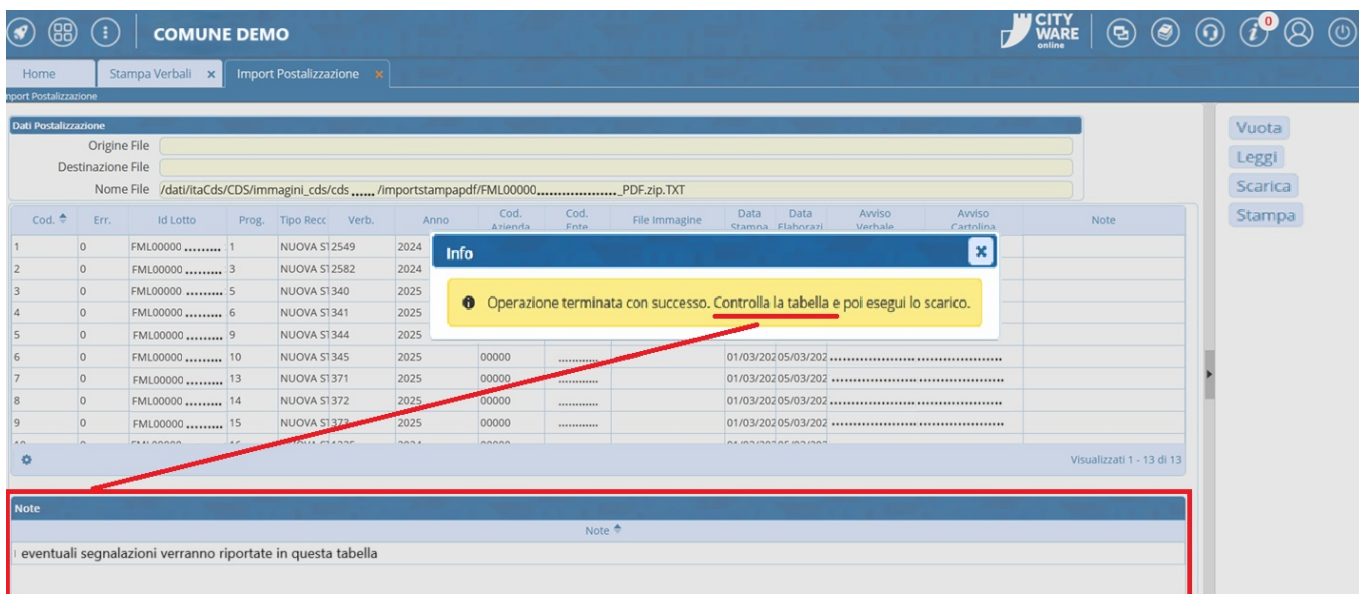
COMUNE DEMO

CITY WARE online

0

Home | Stampa Verbali × | Import Postalizzazione ×

nport Postalizzazione

Dati Postalizzazione

Origine File

Destinazione File

Nome File /dati/itaCds/CDS/immagini_cds/cds...... /importstampapdf/FML00000.................... PDF.zip.TXT

Vuota

Leggi

Scarica

Stampa

| Cod. | Err. | Id Lotto | Prog. | Tipo Recc | Verb. | Anno | Cod. Azienda | Cod. Ente | File Immagine | Data Stampa | Data Elaborazi | Avviso Verbale | Avviso Cartolina | Note |
|---|---|---|---|---|---|---|---|---|---|---|---|---|---|---|
| 1 | 0 | FML00000 ......... | 1 | NUOVA S1 | 2549 | 2024 | | | | | | | | |
| 2 | 0 | FML00000 ......... | 3 | NUOVA S1 | 2582 | 2024 | | | | | | | | |
| 3 | 0 | FML00000 ......... | 5 | NUOVA S1 | 340 | 2025 | | | | | | | | |
| 4 | 0 | FML00000 ......... | 6 | NUOVA S1 | 341 | 2025 | | | | | | | | |
| 5 | 0 | FML00000 ......... | 9 | NUOVA S1 | 344 | 2025 | | | | | | | | |
| 6 | 0 | FML00000 ......... | 10 | NUOVA S1 | 345 | 2025 | 00000 | ............ | | 01/03/202 | 05/03/202 | .................... | .................... | |
| 7 | 0 | FML00000 ......... | 13 | NUOVA S1 | 371 | 2025 | 00000 | ............ | | 01/03/202 | 05/03/202 | .................... | .................... | |
| 8 | 0 | FML00000 ......... | 14 | NUOVA S1 | 372 | 2025 | 00000 | ............ | | 01/03/202 | 05/03/202 | .................... | .................... | |
| 9 | 0 | FML00000 ......... | 15 | NUOVA S1 | 373 | 2025 | 00000 | ............ | | 01/03/202 | 05/03/202 | .................... | .................... | |

Visualizzati 1 - 13 di 13

Info

Operazione terminata con successo. Controlla la tabella e poi esegui lo scarico.

Note

Note

eventuali segnalazioni verranno riportate in questa tabella